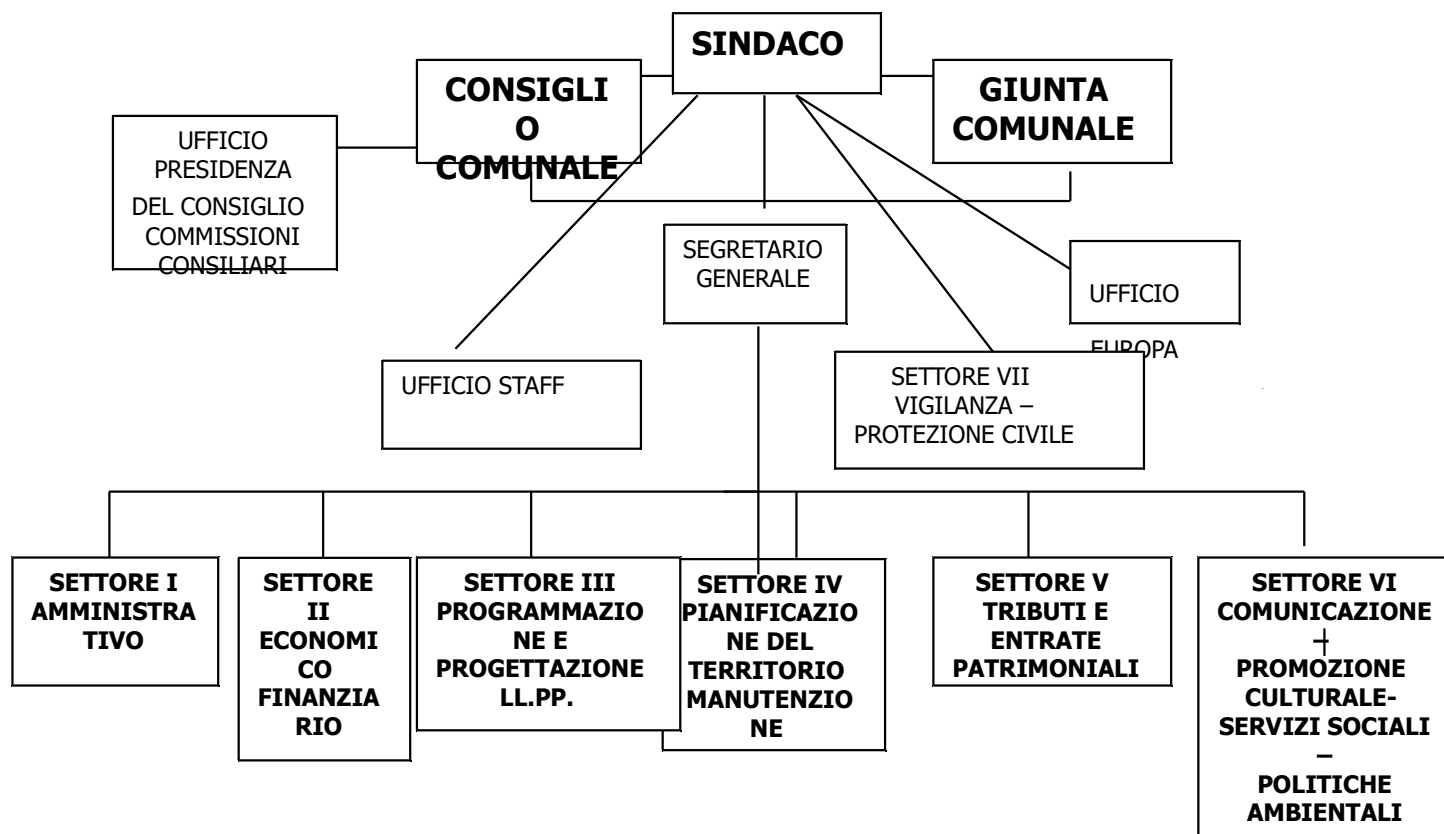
SINDACO

CONSIGLIO COMUNALE

GIUNTA COMUNALE

UFFICIO PRESIDENZA DEL CONSIGLIO COMMISSIONI CONSILIARI

SEGRETARIO GENERALE

UFFICIO EUROPA

UFFICIO STAFF

SETTORE VII VIGILANZA – PROTEZIONE CIVILE

SETTORE I AMMINISTRATIVO

SETTORE II ECONOMICO FINANZIARIO

SETTORE III PROGRAMMAZIONE E PROGETTAZIONE LL.PP.

SETTORE IV PIANIFICAZIONE DEL TERRITORIO MANUTENZIONE

SETTORE V TRIBUTI E ENTRATE PATRIMONIALI

SETTORE VI COMUNICAZIONE – PROMOZIONE CULTURALE-SERVIZI SOCIALI – POLITICHE AMBIENTALI